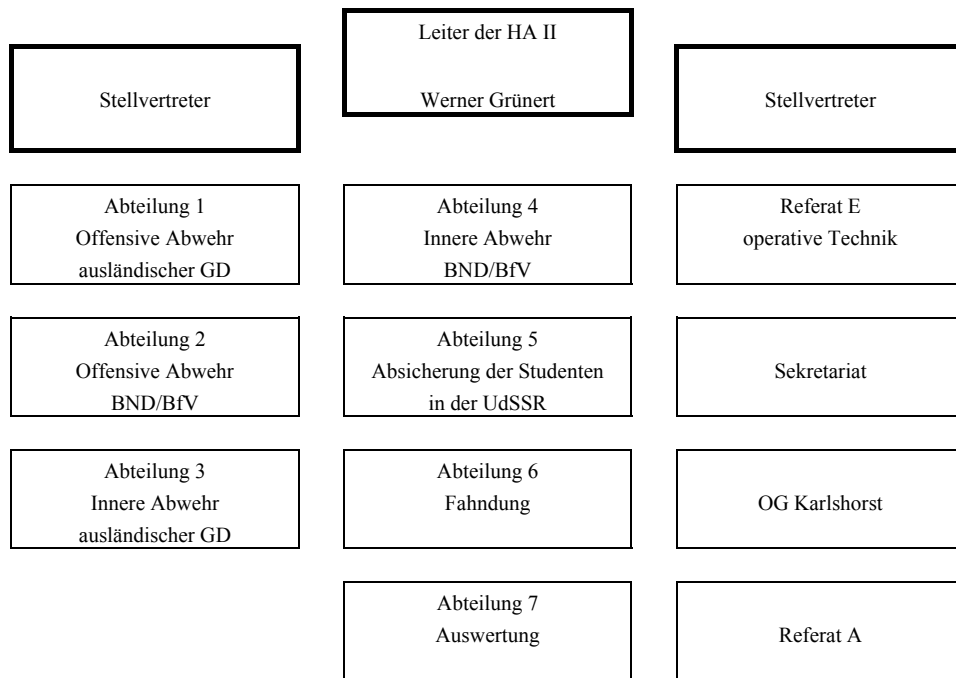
Leiter der HA II

Werner Grünert

Stellvertreter

Stellvertreter

Abteilung 1
Offensive Abwehr
ausländischer GD

Abteilung 4
Innere Abwehr
BND/BfV

Referat E
operative Technik

Abteilung 2
Offensive Abwehr
BND/BfV

Abteilung 5
Absicherung der Studenten
in der UdSSR

Sekretariat

Abteilung 3
Innere Abwehr
ausländischer GD

Abteilung 6
Fahndung

OG Karlshorst

Abteilung 7
Auswertung

Referat A